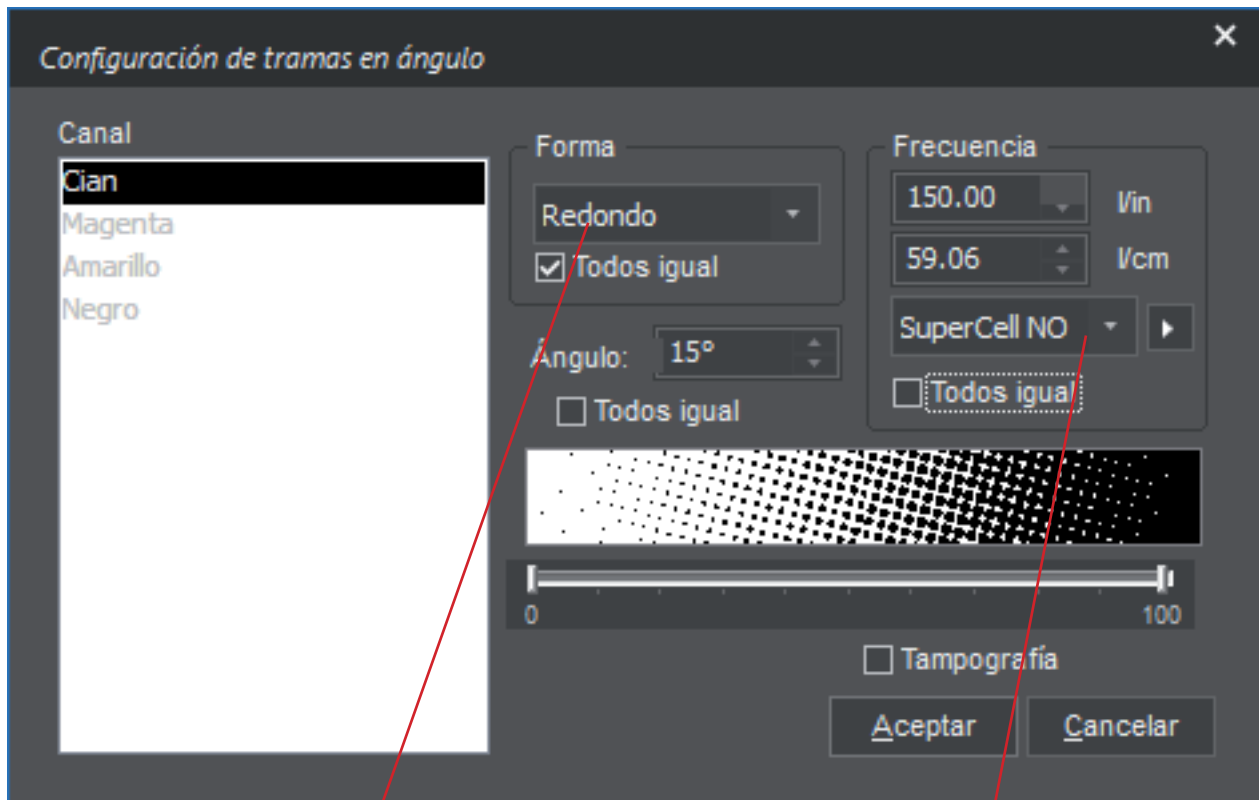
Configuración de tramas en ángulo

Canal

Cian
Magenta
Amarillo
Negro

Forma

Redondo

Todos igual

Ángulo: 15°

Todos igual

Frecuencia

150.00 l/in

59.06 l/cm

SuperCell NO

Todos igual

0

100

Tampografía

Aceptar

Cancelar